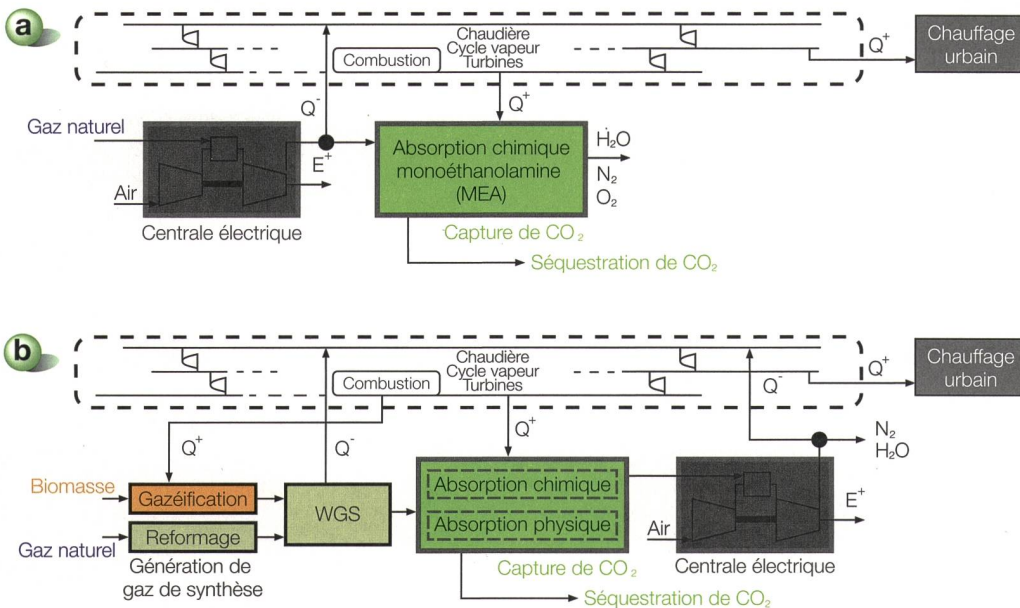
a

Chaudière
Cycle vapeur
Turbines

Combustion

$Q^+$

Chauffage urbain

$Q^-$

$Q^+$

Gaz naturel

$E^+$

Absorption chimique monoéthanolamine (MEA)

$H_2O$

$N_2$
$O_2$

Air

Centrale électrique

Capture de $CO_2$

Séquestration de $CO_2$

b

Chaudière
Cycle vapeur
Turbines

Combustion

$Q^-$

$Q^+$

Chauffage urbain

$Q^+$

$Q^-$

$Q^+$

$N_2$
$H_2O$

Biomasse

Gazéification

WGS

Absorption chimique

Absorption physique

$E^+$

Air

Reformage

Gaz naturel

Génération de gaz de synthèse

Capture de $CO_2$

Centrale électrique

Séquestration de $CO_2$